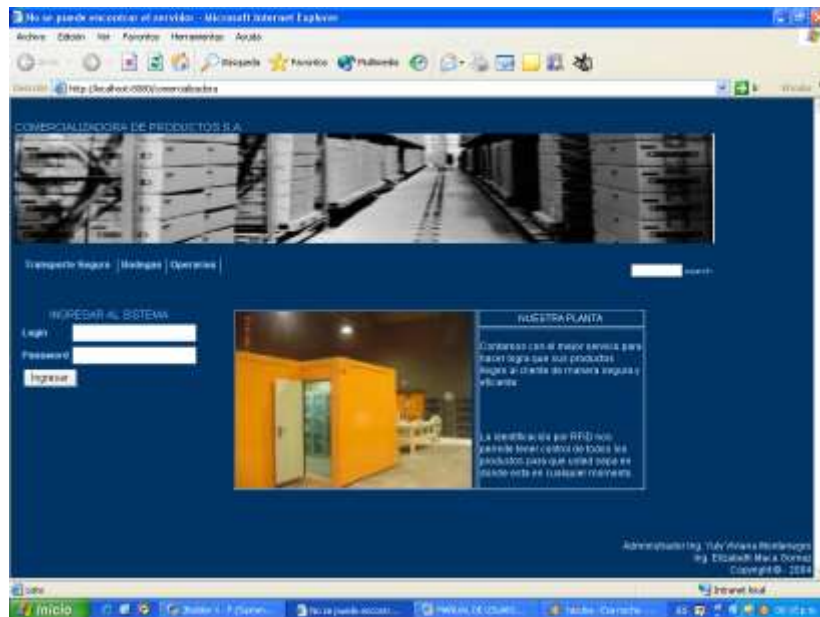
No se puede encontrar el servidor - Microsoft Internet Explorer

Archivo Edición Ver Favoritos Herramientas Ayuda

Búsqueda Favoritos Multimedia

Dirección http://localhost:8080/comercializadora

Vínculos

COMERCIALIZADORA DE PRODUCTOS S.A.

Transporte Seguro | Bodegas | Operarios |

search

INGRESAR AL SISTEMA

Login

Password

Ingresar

NUESTRA PLANTA

Contamos con el mejor servicio para hacer llegar que sus productos llegen al cliente de manera segura y eficiente

La identificación por RFID nos permite tener control de todos los productos para que usted sepa en donde esta en cualquier momento

Administrador Ing. Yuly Viviana Montenegro
Ing. Elizabeth Maca Dorrea
Copyright © - 2004

Listo

Intranet local

Inicio

No se puede encon...

MANUAL DE USUARIO...